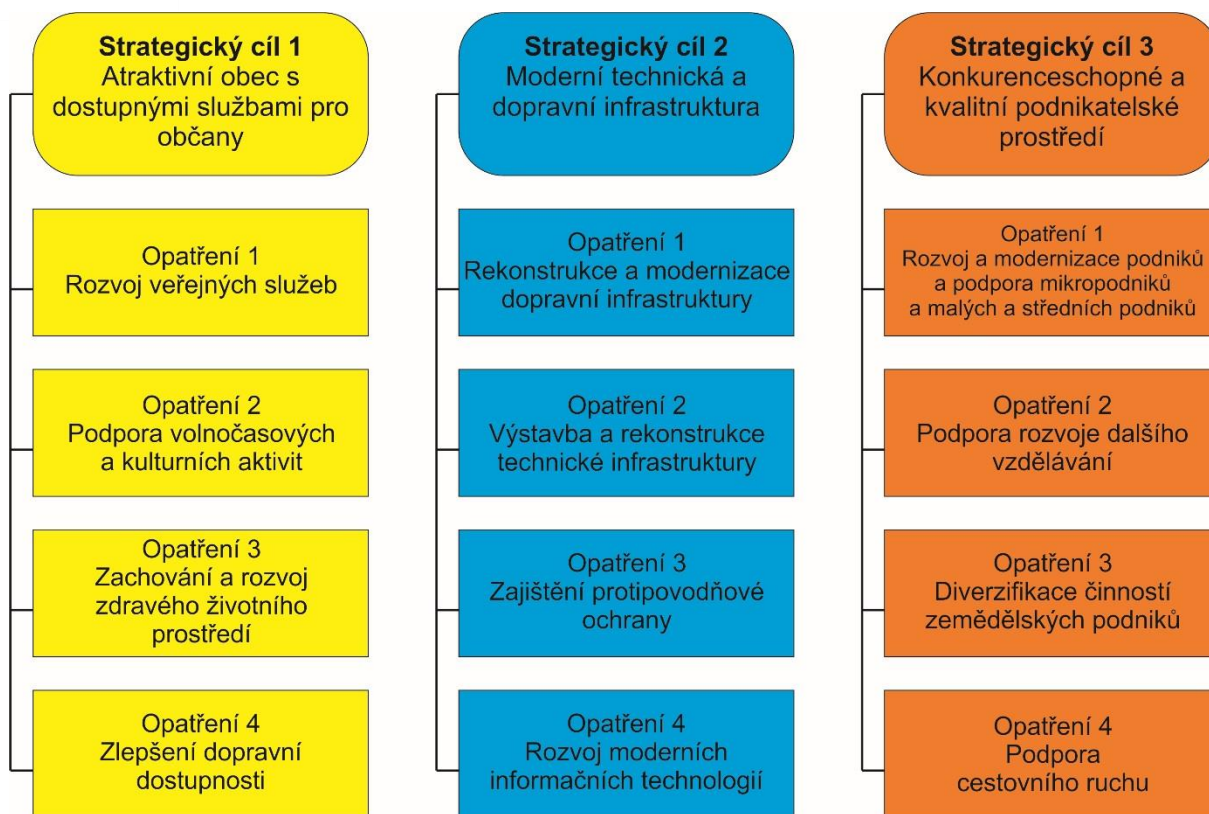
Strategický cíl 1
Atraktivní obec s dostupnými službami pro občany

Opatření 1
Rozvoj veřejných služeb

Opatření 2
Podpora volnočasových a kulturních aktivit

Opatření 3
Zachování a rozvoj zdravého životního prostředí

Opatření 4
Zlepšení dopravní dostupnosti

Strategický cíl 2
Moderní technická a dopravní infrastruktura

Opatření 1
Rekonstrukce a modernizace dopravní infrastruktury

Opatření 2
Výstavba a rekonstrukce technické infrastruktury

Opatření 3
Zajištění protipovodňové ochrany

Opatření 4
Rozvoj moderních informačních technologií

Strategický cíl 3
Konkurenceschopné a kvalitní podnikatelské prostředí

Opatření 1
Rozvoj a modernizace podniků a podpora mikropodniků a malých a středních podniků

Opatření 2
Podpora rozvoje dalšího vzdělávání

Opatření 3
Diverzifikace činností zemědělských podniků

Opatření 4
Podpora cestovního ruchu